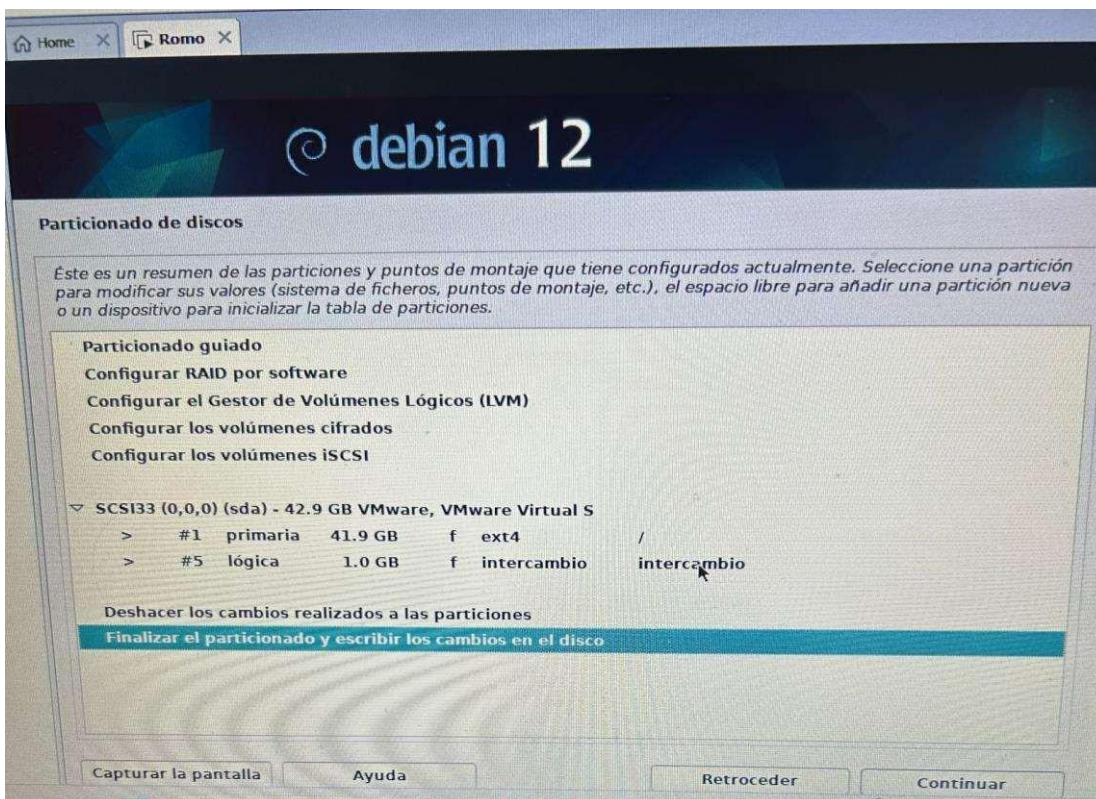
Home ✕ Romo ✕

debian 12

Particionado de discos

Éste es un resumen de las particiones y puntos de montaje que tiene configurados actualmente. Seleccione una partición para modificar sus valores (sistema de ficheros, puntos de montaje, etc.), el espacio libre para añadir una partición nueva o un dispositivo para inicializar la tabla de particiones.

Particionado guiado
Configurar RAID por software
Configurar el Gestor de Volúmenes Lógicos (LVM)
Configurar los volúmenes cifrados
Configurar los volúmenes iSCSI

▽ SCSI33 (0,0,0) (sda) - 42.9 GB VMware, VMware Virtual S
> #1 primaria 41.9 GB f ext4 /
> #5 lógica 1.0 GB f intercambio intercambio

Deshacer los cambios realizados a las particiones
Finalizar el particionado y escribir los cambios en el disco

Capturar la pantalla | Ayuda | Retroceder | Continuar